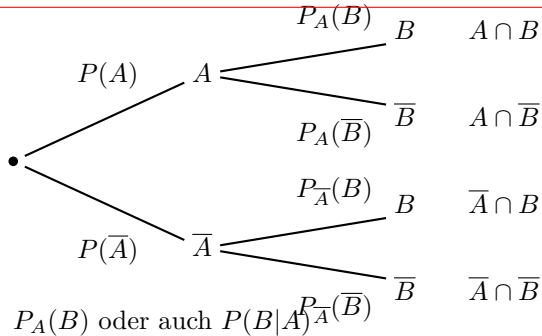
$P(A)$

$A$

$P_A(B)$

$B$

$A \cap B$

$P_A(\overline{B})$

$\overline{B}$

$A \cap \overline{B}$

$P(\overline{A})$

$\overline{A}$

$P_{\overline{A}}(B)$

$B$

$\overline{A} \cap B$

$P_{\overline{A}}(\overline{B})$

$\overline{B}$

$\overline{A} \cap \overline{B}$

$P_A(B)$ oder auch $P(B|A)$